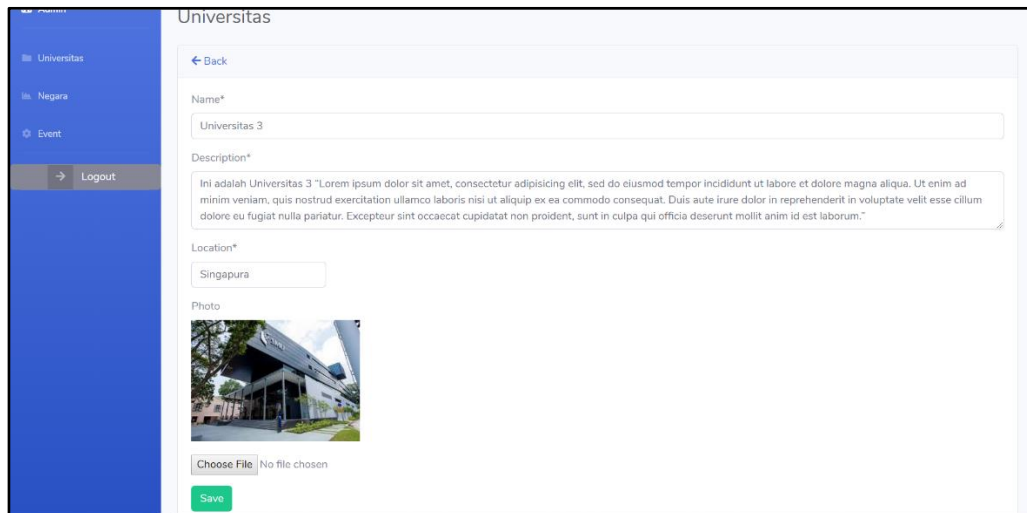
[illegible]

Universitas

Negara

Event

Logout

Universitas

← Back

Name*

Universitas 3

Description*

Ini adalah Universitas 3 "Lorem ipsum dolor sit amet, consectetur adipisicing elit, sed do eiusmod tempor incididunt ut labore et dolore magna aliqua. Ut enim ad minim veniam, quis nostrud exercitation ullamco laboris nisi ut aliquip ex ea commodo consequat. Duis aute irure dolor in reprehenderit in voluptate velit esse cillum dolore eu fugiat nulla pariatur. Excepteur sint occaecat cupidatat non proident, sunt in culpa qui officia deserunt mollit anim id est laborum."

Location*

Singapura

Photo

Choose File No file chosen

Save